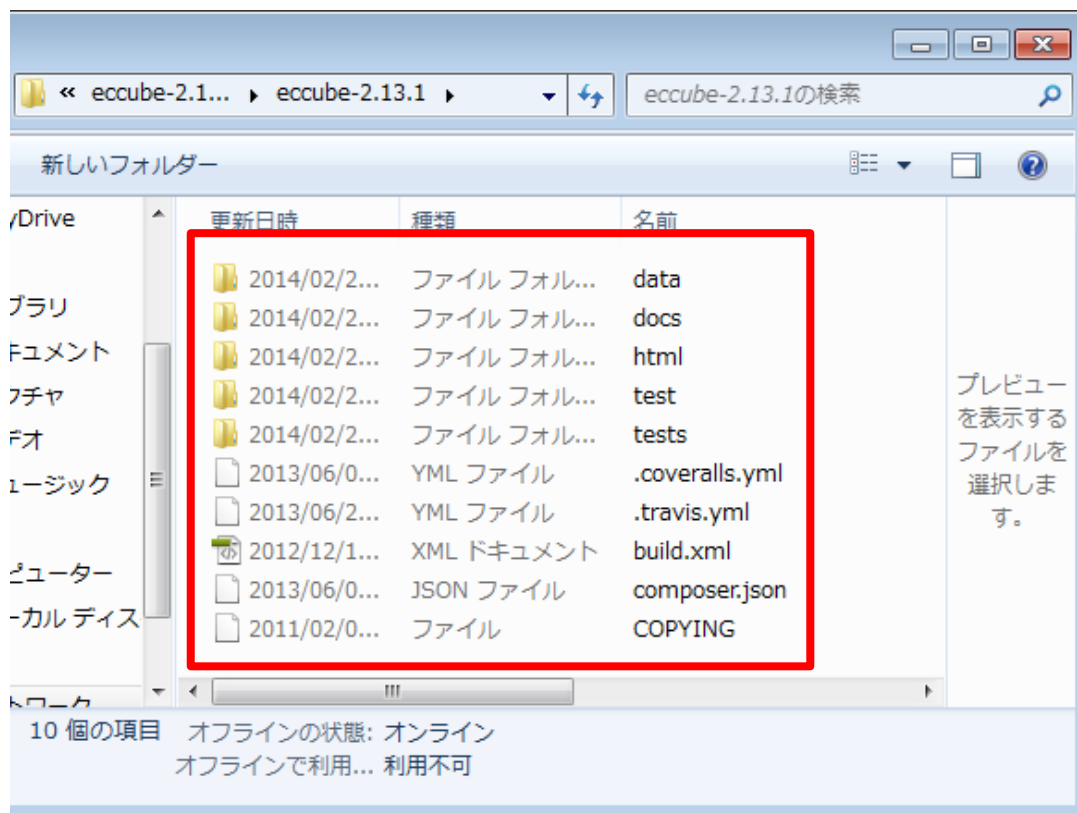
« eccube-2.1... ▸ eccube-2.13.1 ▸

eccube-2.13.1の検索

新しいフォルダー

yDrive

ブラリ

キュメント

クチャ

デオ

ュージック

ピューター

ーカル ディス

トワーク

| 更新日時 | 種類 | 名前 |
|---|---|---|
| 2014/02/2... | ファイル フォル... | data |
| 2014/02/2... | ファイル フォル... | docs |
| 2014/02/2... | ファイル フォル... | html |
| 2014/02/2... | ファイル フォル... | test |
| 2014/02/2... | ファイル フォル... | tests |
| 2013/06/0... | YML ファイル | .coveralls.yml |
| 2013/06/2... | YML ファイル | .travis.yml |
| 2012/12/1... | XML ドキュメント | build.xml |
| 2013/06/0... | JSON ファイル | composer.json |
| 2011/02/0... | ファイル | COPYING |

プレビューを表示するファイルを選択します。

10 個の項目　オフラインの状態: オンライン
オフラインで利用... 利用不可